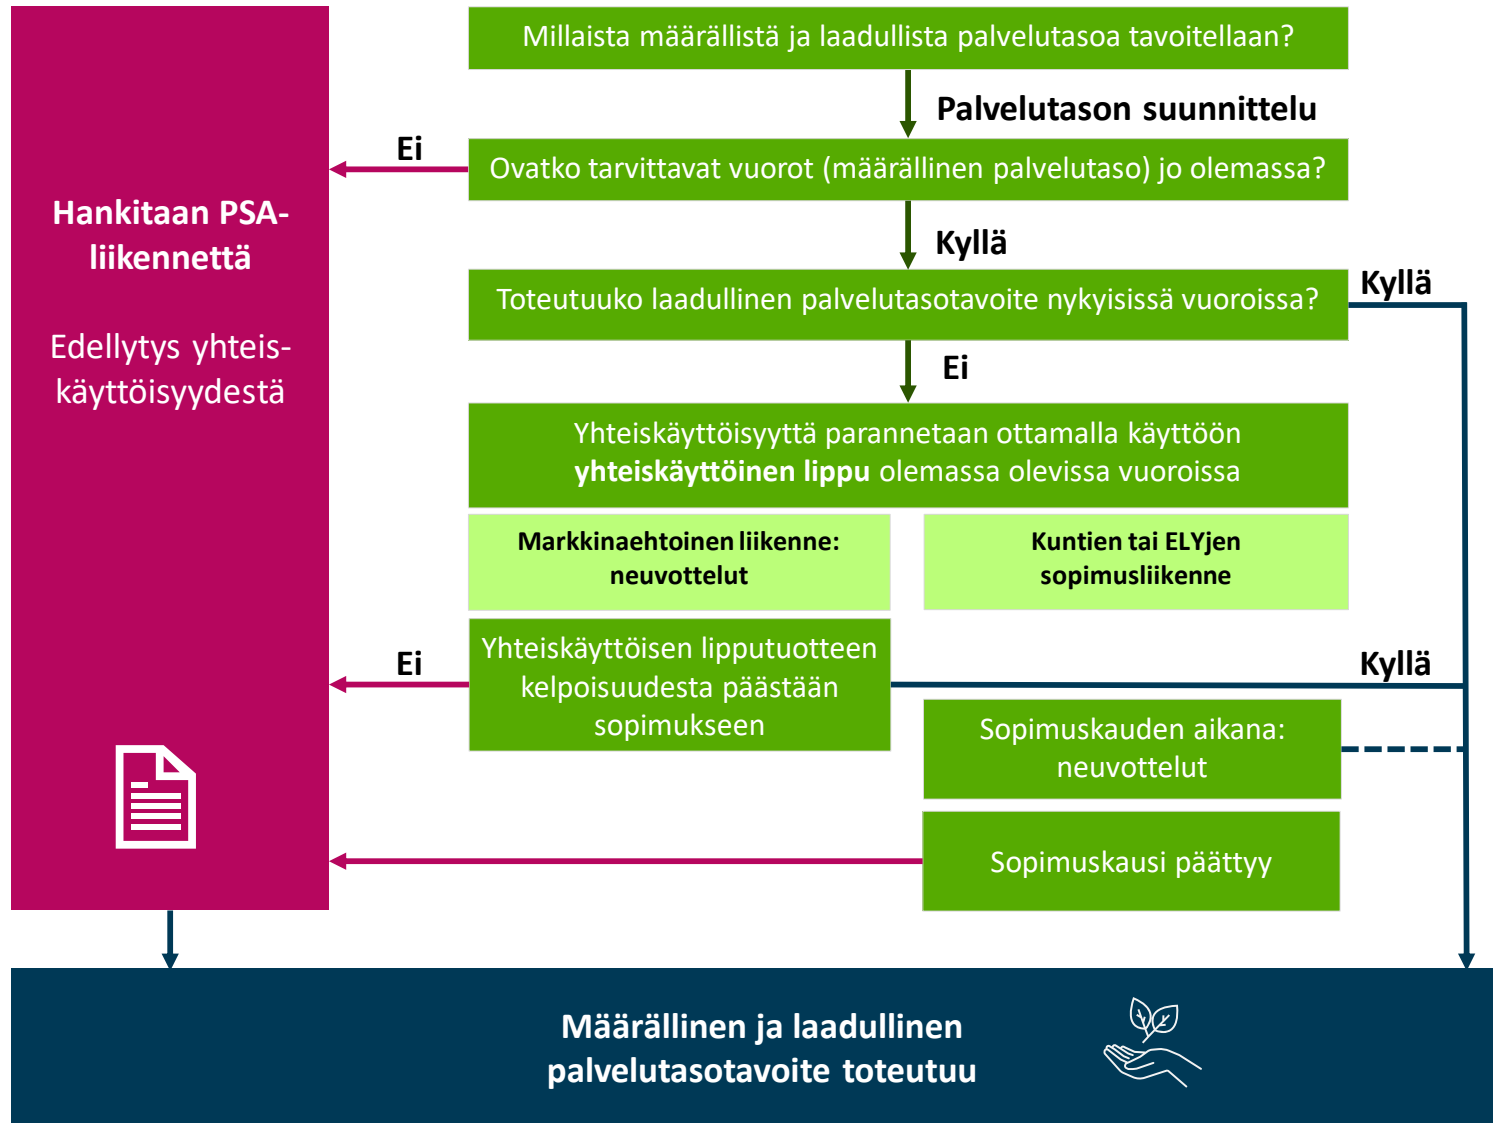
Millaista määrällistä ja laadullista palvelutasoa tavoitellaan?

Palvelutason suunnittelu

Ei

Ovatko tarvittavat vuorot (määrällinen palvelutaso) jo olemassa?

Kyllä

Toteutuuko laadullinen palvelutasotavoite nykyisissä vuoroissa?

Kyllä

Ei

Yhteiskäyttöisyyttä parannetaan ottamalla käyttöön **yhteiskäyttöinen lippu** olemassa olevissa vuoroissa

Markkinaehtoinen liikenne: neuvottelut

Kuntien tai ELYjen sopimusliikenne

Ei

Yhteiskäyttöisen lipputuotteen kelpoisuudesta päästään sopimukseen

Kyllä

Sopimuskauden aikana: neuvottelut

Sopimuskausi päättyy

Hankitaan PSA-liikennettä

Edellytys yhteiskäyttöisyydestä

Määrällinen ja laadullinen palvelutasotavoite toteutuu